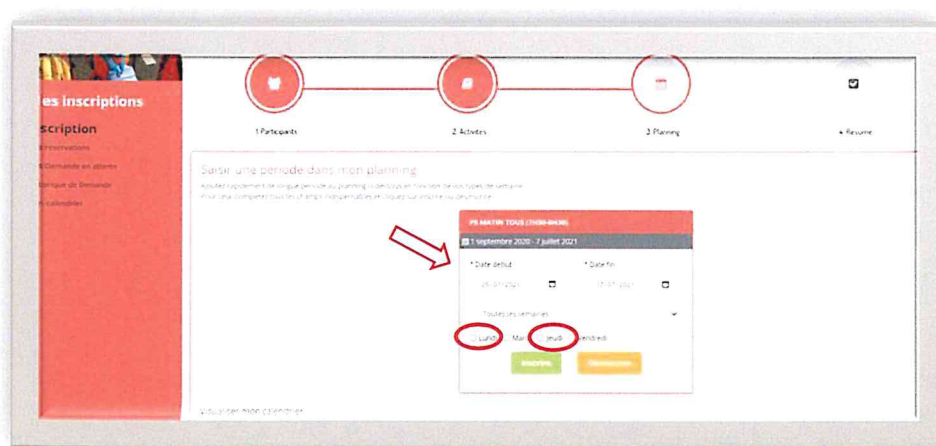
es inscriptions

scription

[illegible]

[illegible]

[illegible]

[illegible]

1 Participants

2 Activités

3 Planning

4 Résumé

Saisir une période dans mon planning

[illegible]

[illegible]

PE MATIN TOUS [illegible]

1 septembre 2020 - 7 juillet 2021

* Date début

* Date fin

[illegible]

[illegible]

Toutes les semaines

Lundi

Mardi

Jeudi

Vendredi

Inscrire

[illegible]

Visualiser mon calendrier